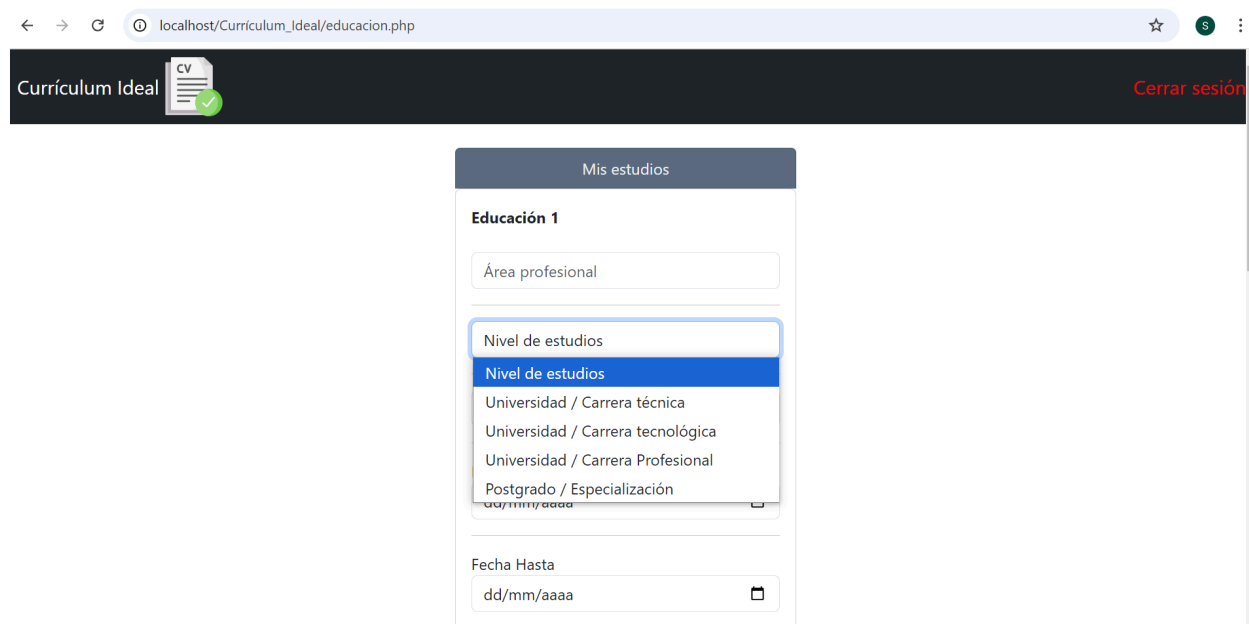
localhost/Currículum_Ideal/educacion.php

S

Currículum Ideal CV

Cerrar sesión

Mis estudios

Educación 1

Área profesional

Nivel de estudios

Nivel de estudios
Universidad / Carrera técnica
Universidad / Carrera tecnológica
Universidad / Carrera Profesional
Postgrado / Especialización

dd/mm/aaaa

Fecha Hasta

dd/mm/aaaa